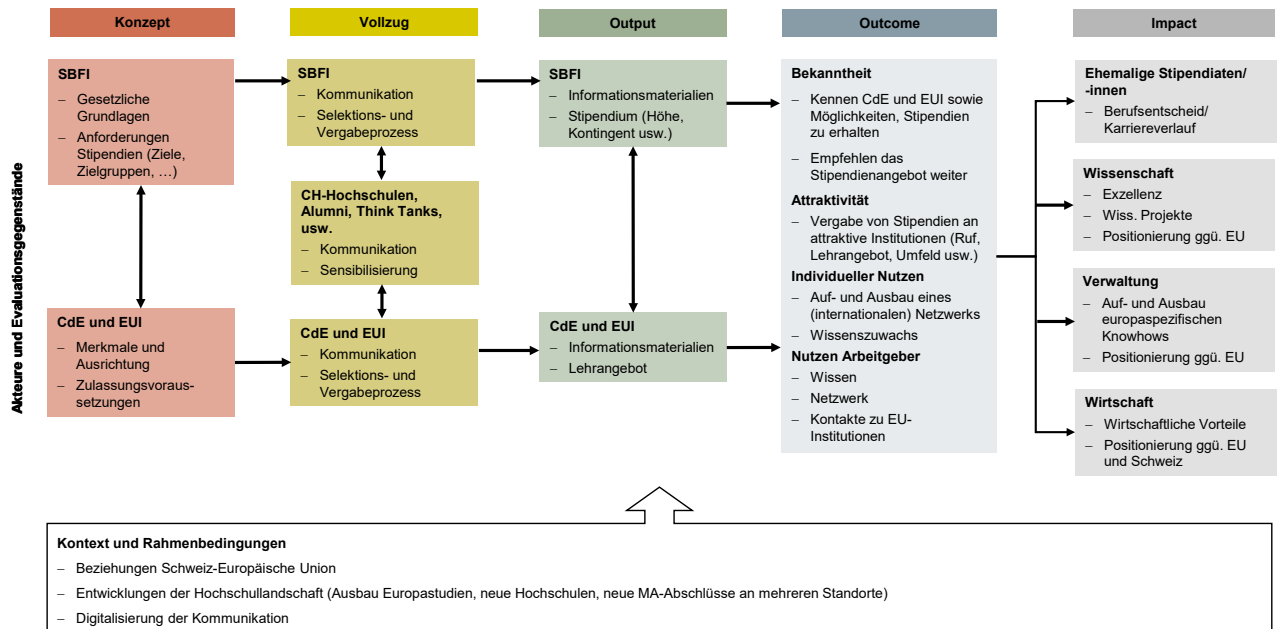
Konzept

Vollzug

Output

Outcome

Impact

Akteure und Evaluationsgegenstände

SBFI
– Gesetzliche Grundlagen
– Anforderungen Stipendien (Ziele, Zielgruppen, …)

CdE und EUI
– Merkmale und Ausrichtung
– Zulassungsvoraussetzungen

SBFI
– Kommunikation
– Selektions- und Vergabeprozess

CH-Hochschulen, Alumni, Think Tanks, usw.
– Kommunikation
– Sensibilisierung

CdE und EUI
– Kommunikation
– Selektions- und Vergabeprozess

SBFI
– Informationsmaterialien
– Stipendium (Höhe, Kontingent usw.)

CdE und EUI
– Informationsmaterialien
– Lehrangebot

Bekanntheit
– Kennen CdE und EUI sowie Möglichkeiten, Stipendien zu erhalten
– Empfehlen das Stipendienangebot weiter

Attraktivität
– Vergabe von Stipendien an attraktive Institutionen (Ruf, Lehrangebot, Umfeld usw.)

Individueller Nutzen
– Auf- und Ausbau eines (internationalen) Netzwerks
– Wissenszuwachs

Nutzen Arbeitgeber
– Wissen
– Netzwerk
– Kontakte zu EU-Institutionen

Ehemalige Stipendiaten/-innen
– Berufsentscheid/ Karriereverlauf

Wissenschaft
– Exzellenz
– Wiss. Projekte
– Positionierung ggü. EU

Verwaltung
– Auf- und Ausbau europaspezifischen Knowhows
– Positionierung ggü. EU

Wirtschaft
– Wirtschaftliche Vorteile
– Positionierung ggü. EU und Schweiz

Kontext und Rahmenbedingungen
– Beziehungen Schweiz-Europäische Union
– Entwicklungen der Hochschullandschaft (Ausbau Europastudien, neue Hochschulen, neue MA-Abschlüsse an mehreren Standorte)
– Digitalisierung der Kommunikation